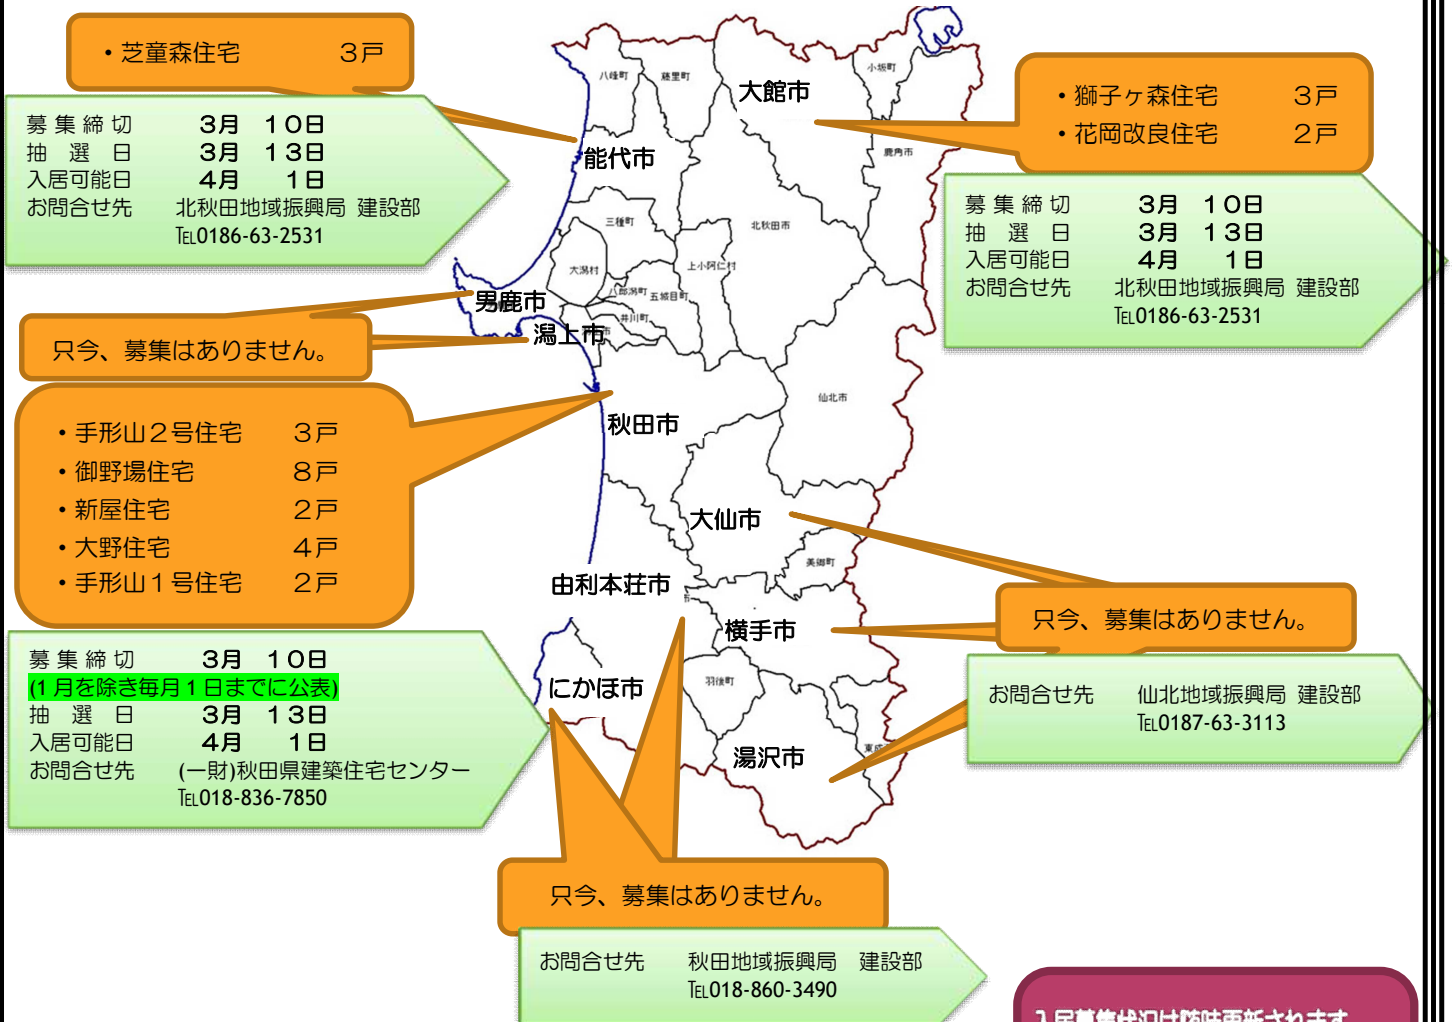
・芝童森住宅　　　３戸

募集締切　　３月　１０日
抽選日　　３月　１３日
入居可能日　　４月　　１日
お問合せ先　　北秋田地域振興局　建設部
TEL0186-63-2531

八峰町
藤里町
大館市
小坂町
能代市
鹿角市
三種町
北秋田市
大潟村
上小阿仁村
八郎潟町
五城目町
井川町
男鹿市
潟上市
仙北市
秋田市
大仙市
美郷町
由利本荘市
横手市
にかほ市
羽後町
湯沢市
東成瀬村

・獅子ヶ森住宅　　　３戸
・花岡改良住宅　　　２戸

募集締切　　３月　１０日
抽選日　　３月　１３日
入居可能日　　４月　　１日
お問合せ先　　北秋田地域振興局　建設部
TEL0186-63-2531

只今、募集はありません。

・手形山２号住宅　　３戸
・御野場住宅　　８戸
・新屋住宅　　２戸
・大野住宅　　４戸
・手形山１号住宅　　２戸

募集締切　　３月　１０日
(1月を除き毎月1日までに公表)
抽選日　　３月　１３日
入居可能日　　４月　　１日
お問合せ先　　(一財)秋田県建築住宅センター
TEL018-836-7850

只今、募集はありません。

お問合せ先　　仙北地域振興局　建設部
TEL0187-63-3113

只今、募集はありません。

お問合せ先　　秋田地域振興局　建設部
TEL018-860-3490

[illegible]